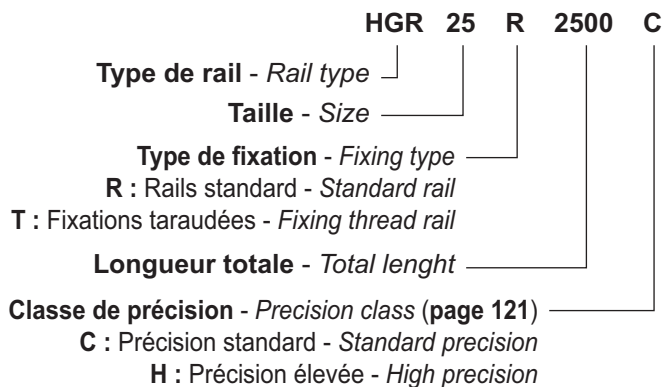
HGR 25 R 2500 C

Type de rail - Rail type

Taille - Size

Type de fixation - Fixing type
R : Rails standard - Standard rail
T : Fixations taraudées - Fixing thread rail

Longueur totale - Total lenght

Classe de précision - Precision class (page 121)
C : Précision standard - Standard precision
H : Précision élevée - High precision